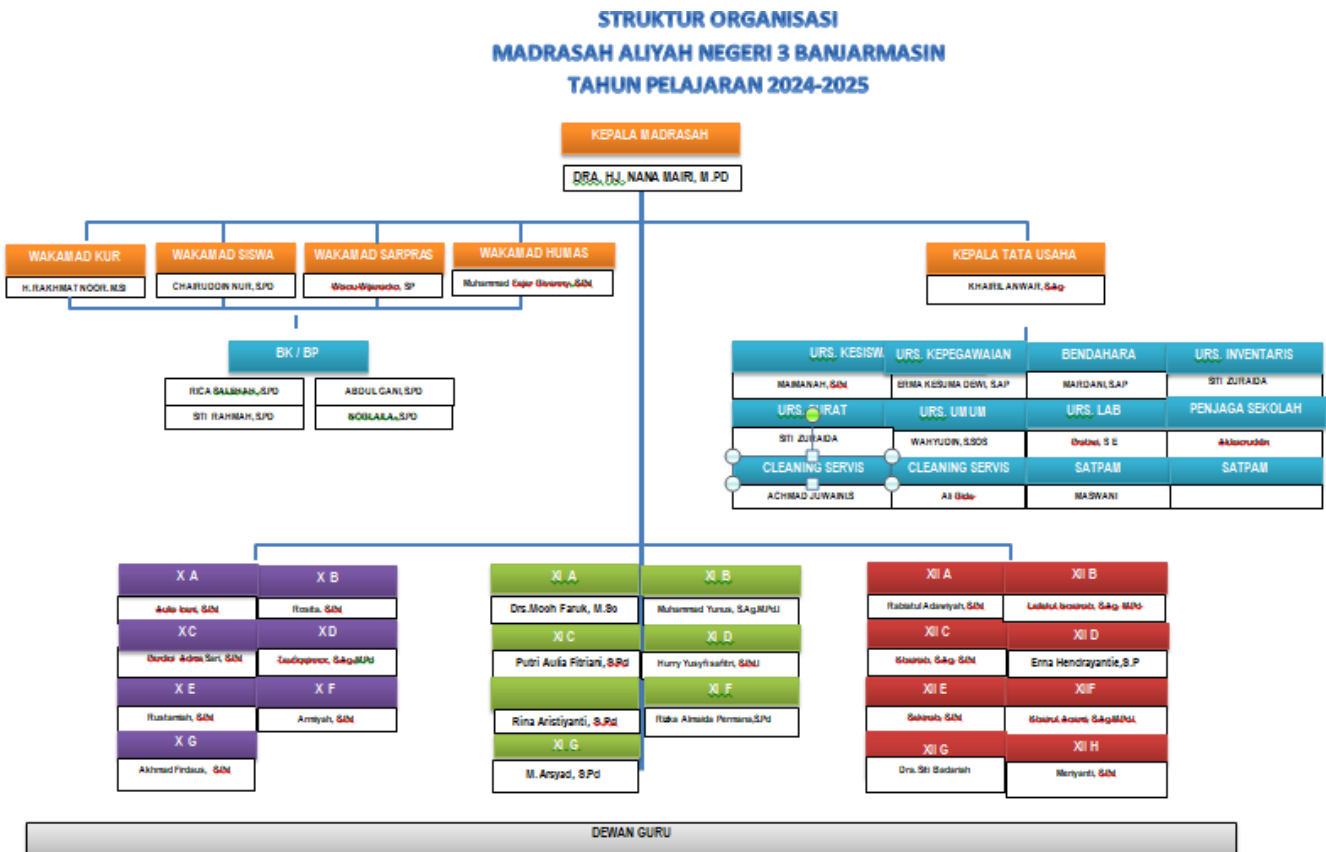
STRUKTUR ORGANISASI
MADRASAH ALIYAH NEGERI 3 BANJARMASIN
TAHUN PELAJARAN 2024-2025

KEPALA MADRASAH
DRA. HJ. NANA MAIRI, M.PD

WAKAMAD KUR
H.RAKHMAT NOOR, M.SI
WAKAMAD SISWA
CHAIRUDDIN NUR, S.PD
WAKAMAD SARPRAS
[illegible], SP
WAKAMAD HUMAS
Muhammad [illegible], S.Pd

KEPALA TATA USAHA
KHAIRIL ANWAR, S.Ag

BK / BP
RICA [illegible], S.PD
ABDUL GANI, S.PD
SITI RAHMAH, S.PD
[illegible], S.PD

URS. KESISWAAN
MAIMANAH, S.Pd
URS. KEPEGAWAIAN
ERMA KESUMA DEWI, S.AP
BENDAHARA
MARDANI, S.AP
URS. INVENTARIS
SITI ZURAIDA
URS. SURAT
SITI ZURAIDA
URS. UMUM
WAHYUDIN, S.SOS
URS. LAB
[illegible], S.E
PENJAGA SEKOLAH
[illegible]
CLEANING SERVIS
ACHMAD JUWAINIS
CLEANING SERVIS
Ali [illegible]
SATPAM
MASWANI
SATPAM

X A
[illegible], S.Pd
X B
Rosita, S.Pd
X C
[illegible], S.Pd
X D
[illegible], S.Ag.M.Pd
X E
Rustamiah, S.Pd
X F
Armiyah, S.Pd
X G
Akhmad Firdaus, S.Pd

XI A
Drs.Mooh Faruk, M.Sc
XI B
Muhammad Yunus, S.Ag.M.Pd.I
XI C
Putri Aulia Fitriani, S.Pd
XI D
Hurry Yusyfisafitri, S.Pd.I
Rina Aristiyanti, S.Pd
XI F
Rizka Almaida Permana, S.Pd
XI G
M. Arsyad, S.Pd

XII A
Rabiatul Adawiyah, S.Pd
XII B
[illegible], S.Ag. M.Pd
XII C
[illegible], S.Ag. S.Pd
XII D
Erna Hendrayantie, S.P
XII E
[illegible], S.Pd
XIIF
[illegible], S.Ag.M.Pd.I
XII G
Dra. Siti Badariah
XII H
Mariyanti, S.Pd

DEWAN GURU